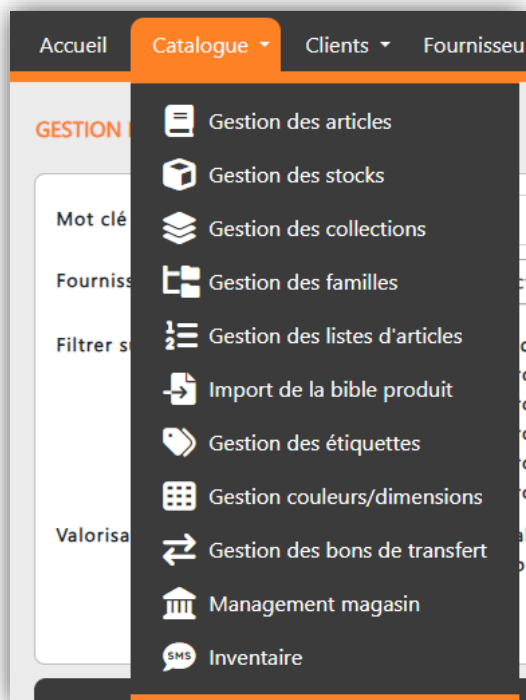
Accueil
Catalogue
Clients
Fournisseu

GESTION

Mot clé
Fourniss
Filtrer s
Valorisa

Gestion des articles
Gestion des stocks
Gestion des collections
Gestion des familles
Gestion des listes d'articles
Import de la bible produit
Gestion des étiquettes
Gestion couleurs/dimensions
Gestion des bons de transfert
Management magasin
SMS Inventaire